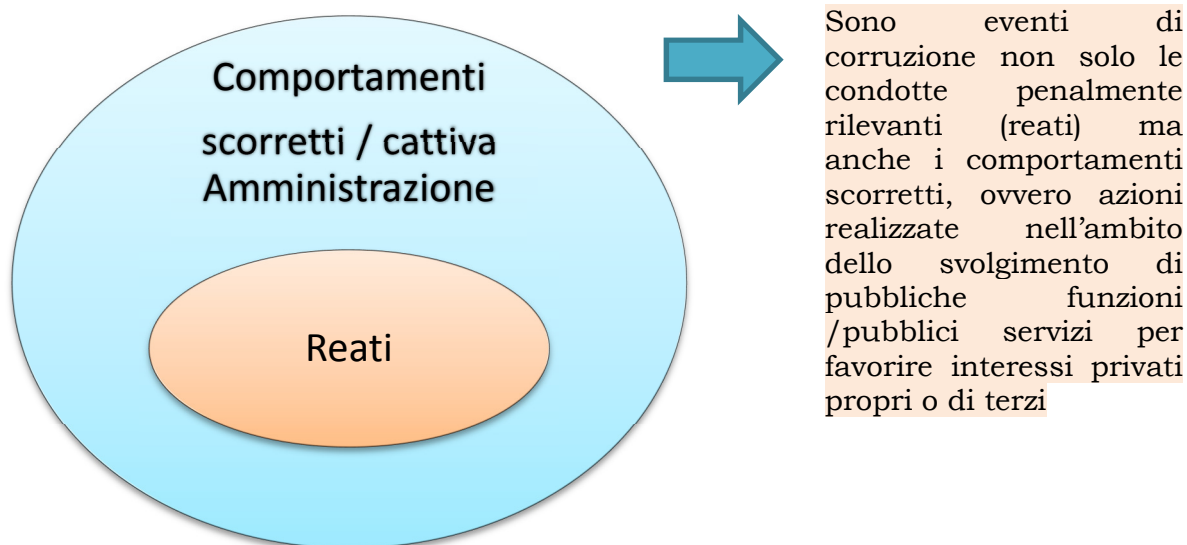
Comportamenti
scorretti / cattiva
Amministrazione

Reati

Sono eventi di corruzione non solo le condotte penalmente rilevanti (reati) ma anche i comportamenti scorretti, ovvero azioni realizzate nell'ambito dello svolgimento di pubbliche funzioni /pubblici servizi per favorire interessi privati propri o di terzi